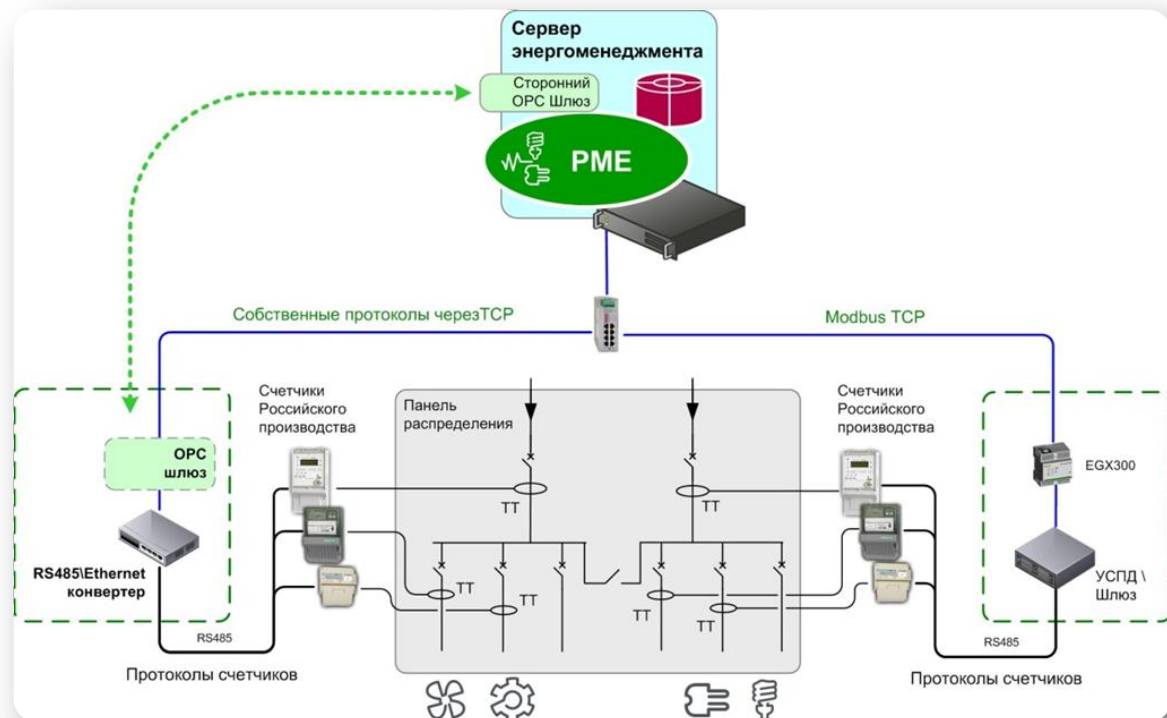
Сервер энергоменеджмента

Сторонний OPC Шлюз

PME

Собственные протоколы черезTCP

Modbus TCP

OPC шлюз

RS485\Ethernet конвертер

Счетчики Российского производства

Панель распределения

TT

TT

TT

TT

TT

TT

TT

Счетчики Российского производства

EGX300

УСПД \ Шлюз

RS485

RS485

Протоколы счетчиков

Протоколы счетчиков